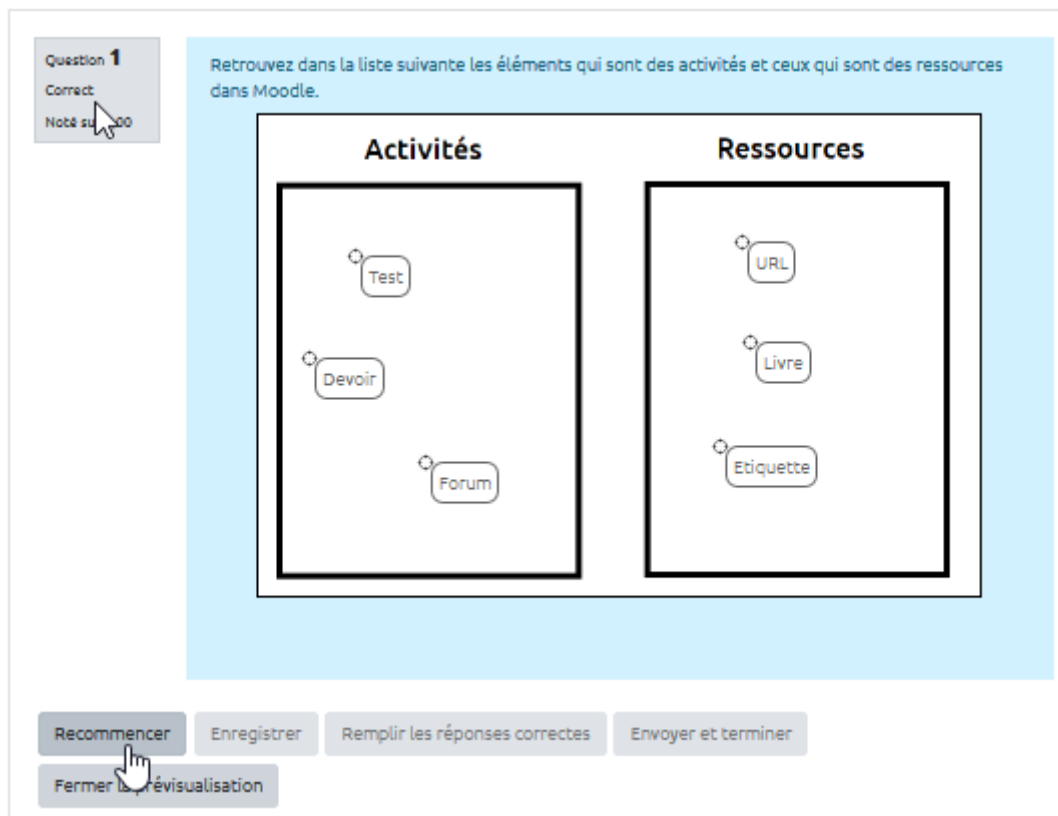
Question 1

Correct

Noté su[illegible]00

Retrouvez dans la liste suivante les éléments qui sont des activités et ceux qui sont des ressources dans Moodle.

Activités

Ressources

Test

Devoir

Forum

URL

Livre

Etiquette

Recommencer

Enregistrer

Remplir les réponses correctes

Envoyer et terminer

Fermer l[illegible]révisualisation